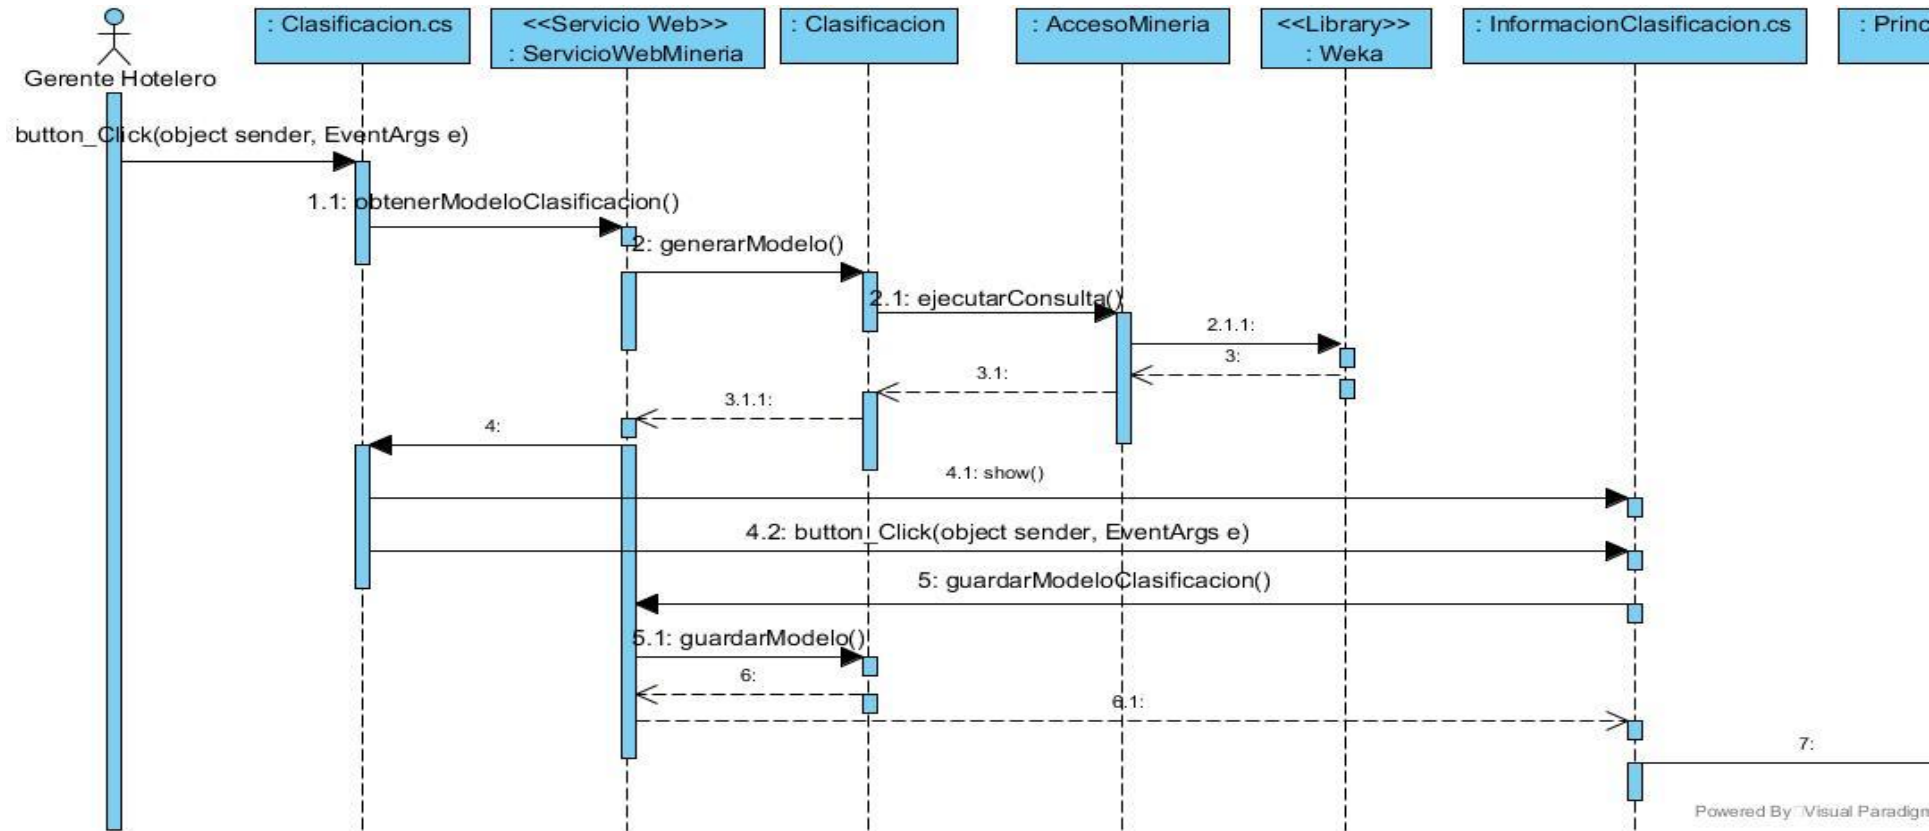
Gerente Hotelero

: Clasificacion.cs

<<Servicio Web>>
: ServicioWebMineria

: Clasificacion

: AccesoMineria

<<Library>>
: Weka

: InformacionClasificacion.cs

: Princ

button_Click(object sender, EventArgs e)

1.1: obtenerModeloClasificacion()

2: generarModelo()

2.1: ejecutarConsulta()

2.1.1:

3:

3.1:

3.1.1:

4:

4.1: show()

4.2: button_Click(object sender, EventArgs e)

5: guardarModeloClasificacion()

5.1: guardarModelo()

6:

6.1:

7:

Powered By Visual Paradigm